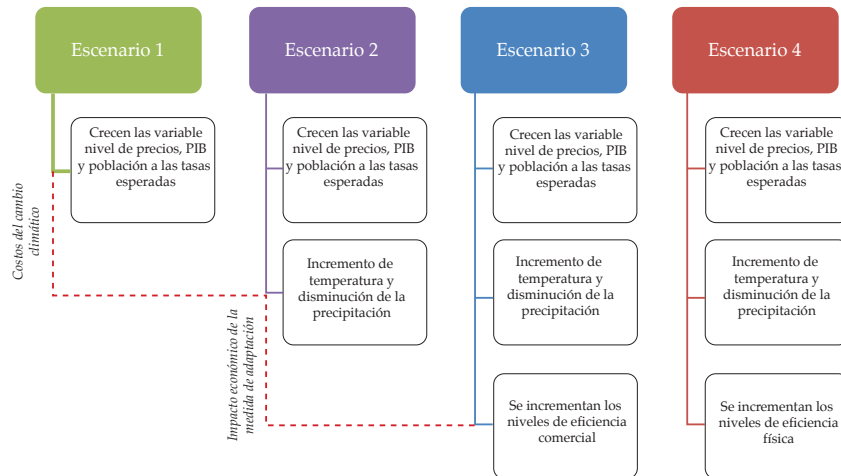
Escenario 1

Escenario 2

Escenario 3

Escenario 4

Crecen las variable nivel de precios, PIB y población a las tasas esperadas

Costos del cambio climático

Crecen las variable nivel de precios, PIB y población a las tasas esperadas

Incremento de temperatura y disminución de la precipitación

Impacto económico de la medida de adaptación

Crecen las variable nivel de precios, PIB y población a las tasas esperadas

Incremento de temperatura y disminución de la precipitación

Se incrementan los niveles de eficiencia comercial

Crecen las variable nivel de precios, PIB y población a las tasas esperadas

Incremento de temperatura y disminución de la precipitación

Se incrementan los niveles de eficiencia física